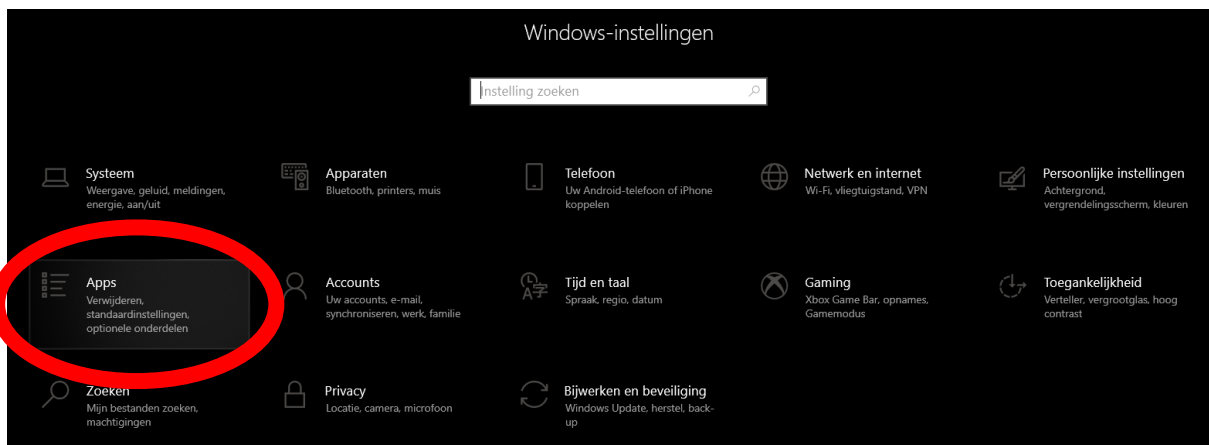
Windows-instellingen

Instelling zoeken

Systeem
Weergave, geluid, meldingen, energie, aan/uit

Apparaten
Bluetooth, printers, muis

Telefoon
Uw Android-telefoon of iPhone koppelen

Netwerk en internet
Wi-Fi, vliegtuigstand, VPN

Persoonlijke instellingen
Achtergrond, vergrendelingsscherm, kleuren

Apps
Verwijderen, standaardinstellingen, optionele onderdelen

Accounts
Uw accounts, e-mail, synchroniseren, werk, familie

Tijd en taal
Spraak, regio, datum

Gaming
Xbox Game Bar, opnames, Gamemodus

Toegankelijkheid
Verteller, vergrootglas, hoog contrast

Zoeken
Mijn bestanden zoeken, machtigingen

Privacy
Locatie, camera, microfoon

Bijwerken en beveiliging
Windows Update, herstel, back-up